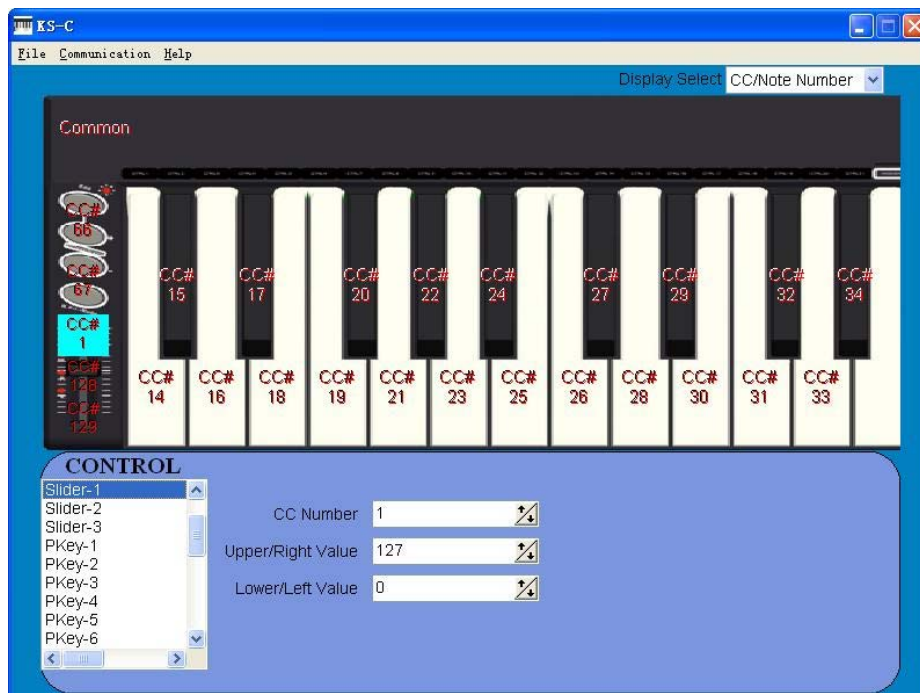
KS-C

File Communication Help

Display Select CC/Note Number

Common

CC# 66

CC# 67

CC# 1

CC# 128

CC# 129

CC# 15 CC# 17 CC# 20 CC# 22 CC# 24 CC# 27 CC# 29 CC# 32 CC# 34

CC# 14 CC# 16 CC# 18 CC# 19 CC# 21 CC# 23 CC# 25 CC# 26 CC# 28 CC# 30 CC# 31 CC# 33

CONTROL

Slider-1
Slider-2
Slider-3
PKey-1
PKey-2
PKey-3
PKey-4
PKey-5
PKey-6

CC Number 1

Upper/Right Value 127

Lower/Left Value 0